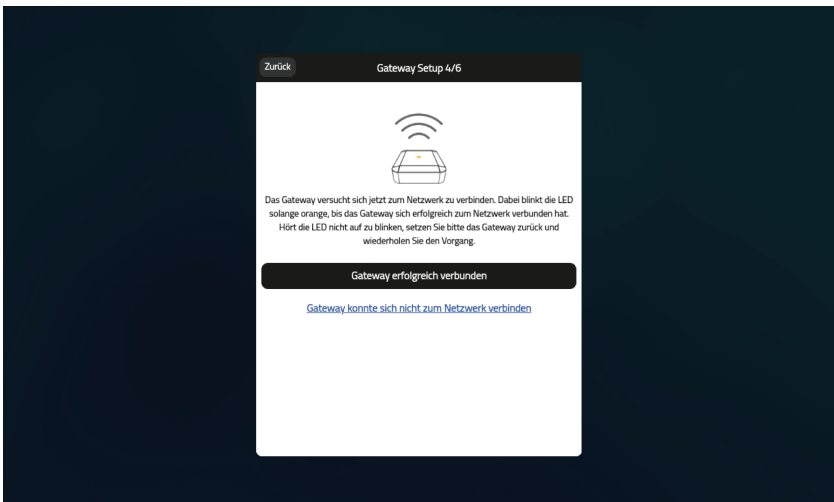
Zurück

Gateway Setup 4/6

Das Gateway versucht sich jetzt zum Netzwerk zu verbinden. Dabei blinkt die LED solange orange, bis das Gateway sich erfolgreich zum Netzwerk verbunden hat. Hört die LED nicht auf zu blinken, setzen Sie bitte das Gateway zurück und wiederholen Sie den Vorgang.

Gateway erfolgreich verbunden

Gateway konnte sich nicht zum Netzwerk verbinden